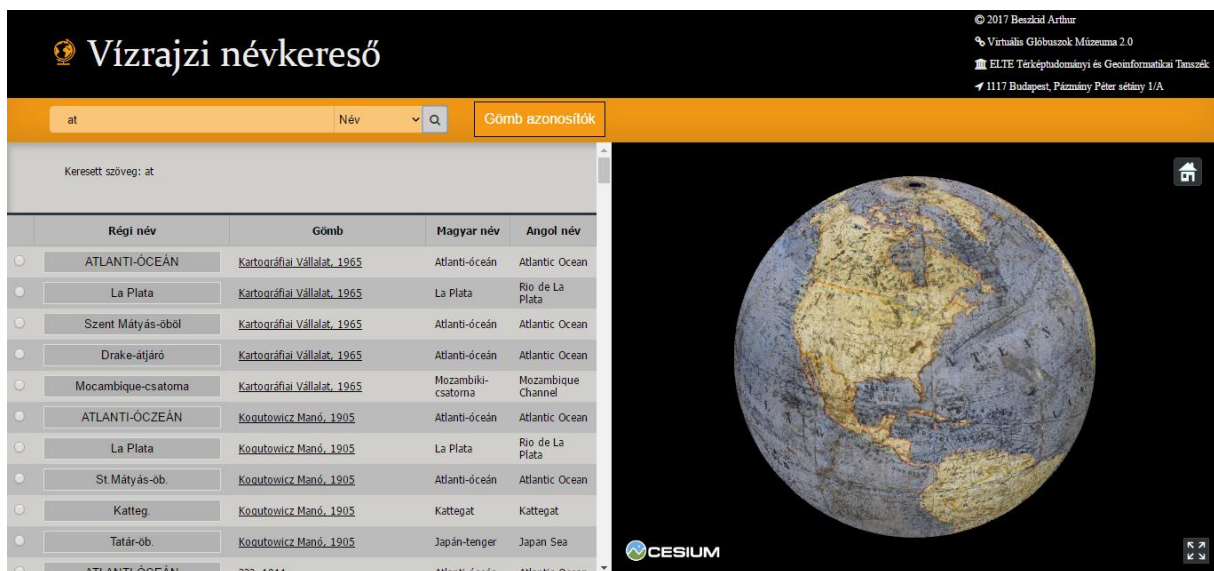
Vízrajzi névkereső

© 2017 Beszkid Arthur
Virtuális Glóbuszok Múzeuma 2.0
ELTE Térképtudományi és Geoinformatikai Tanszék
1117 Budapest, Pázmány Péter sétány 1/A

at
Név
Gömb azonosítók

Keresett szöveg: at

| Régi név | Gömb | Magyar név | Angol név |
|---|---|---|---|
| ATLANTI-ÓCEÁN | Kartográfiai Vállalat, 1965 | Atlanti-óceán | Atlantic Ocean |
| La Plata | Kartográfiai Vállalat, 1965 | La Plata | Rio de La Plata |
| Szent Mátyás-öböl | Kartográfiai Vállalat, 1965 | Atlanti-óceán | Atlantic Ocean |
| Drake-átjáró | Kartográfiai Vállalat, 1965 | Atlanti-óceán | Atlantic Ocean |
| Mocambique-csatorna | Kartográfiai Vállalat, 1965 | Mozambiki-csatorna | Mozambique Channel |
| ATLANTI-ÓCZEÁN | Kogutowicz Manó, 1905 | Atlanti-óceán | Atlantic Ocean |
| La Plata | Kogutowicz Manó, 1905 | La Plata | Rio de La Plata |
| St.Mátyás-öb. | Kogutowicz Manó, 1905 | Atlanti-óceán | Atlantic Ocean |
| Katteg. | Kogutowicz Manó, 1905 | Kattegat | Kattegat |
| Tatár-öb. | Kogutowicz Manó, 1905 | Japán-tenger | Japan Sea |
| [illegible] | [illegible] | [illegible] | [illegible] |

CESIUM